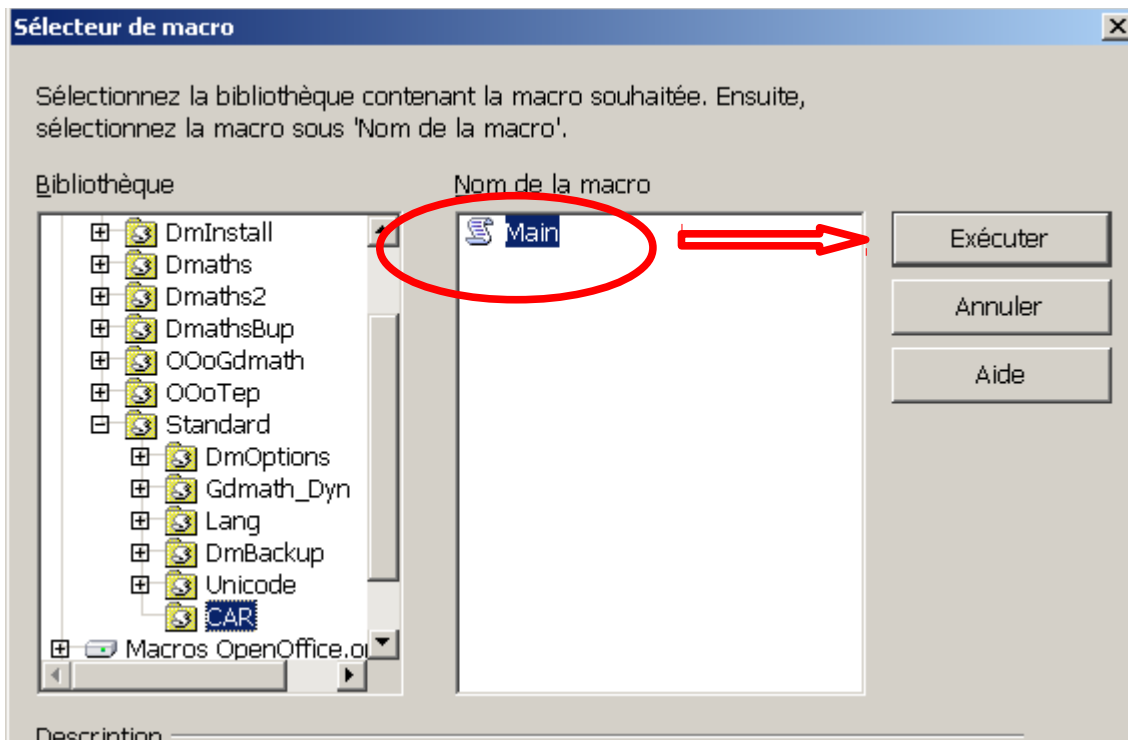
Sélecteur de macro

Sélectionnez la bibliothèque contenant la macro souhaitée. Ensuite, sélectionnez la macro sous 'Nom de la macro'.

Bibliothèque

DmInstall
Dmaths
Dmaths2
DmathsBup
OOoGdmath
OOoTep
Standard
DmOptions
Gdmath_Dyn
Lang
DmBackup
Unicode
CAR
Macros OpenOffice.o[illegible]

Nom de la macro

Main

Exécuter

Annuler

Aide

Description